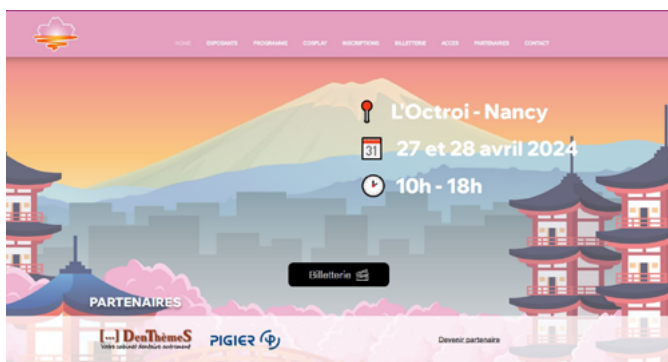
HOME EXPOSANTS PROGRAMME COSPLAY INSCRIPTIONS BILLETTERIE ACCES PARTENAIRES CONTACT

L'Octroi - Nancy

31

27 et 28 avril 2024

10h - 18h

Billetterie

PARTENAIRES

DenThèmeS
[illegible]

PIGIER

Devenir partenaire